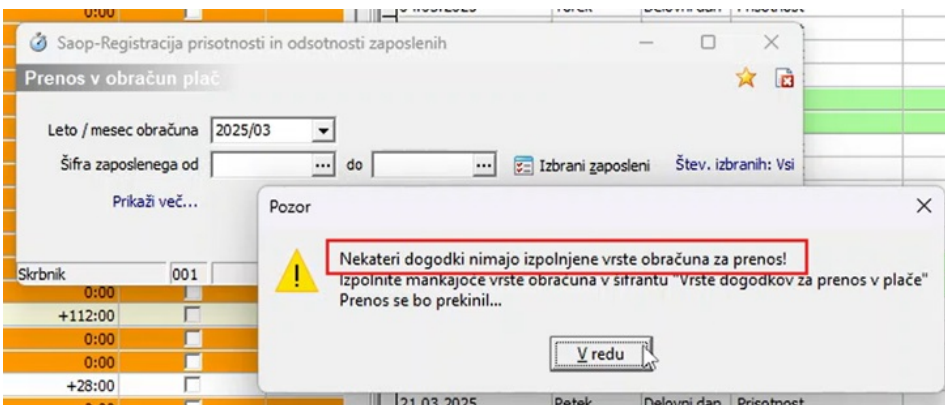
0:00

Saop-Registracija prisotnosti in odsotnosti zaposlenih

Prenos v obračun plač

Leto / mesec obračuna 2025/03

Šifra zaposlenega od ... do ... Izbrani zaposleni Štev. izbranih: Vsi

Prikaži več...

Skrbnik 001

0:00

+112:00

0:00

0:00

+28:00

Pozor

Nekateri dogodki nimajo izpolnjene vrste obračuna za prenos!

Izpolnite manjkajoče vrste obračuna v šifrantu "Vrste dogodkov za prenos v plače"

Prenos se bo prekinil...

V redu

21.03.2025 Petek Delovni dan Prisotnost